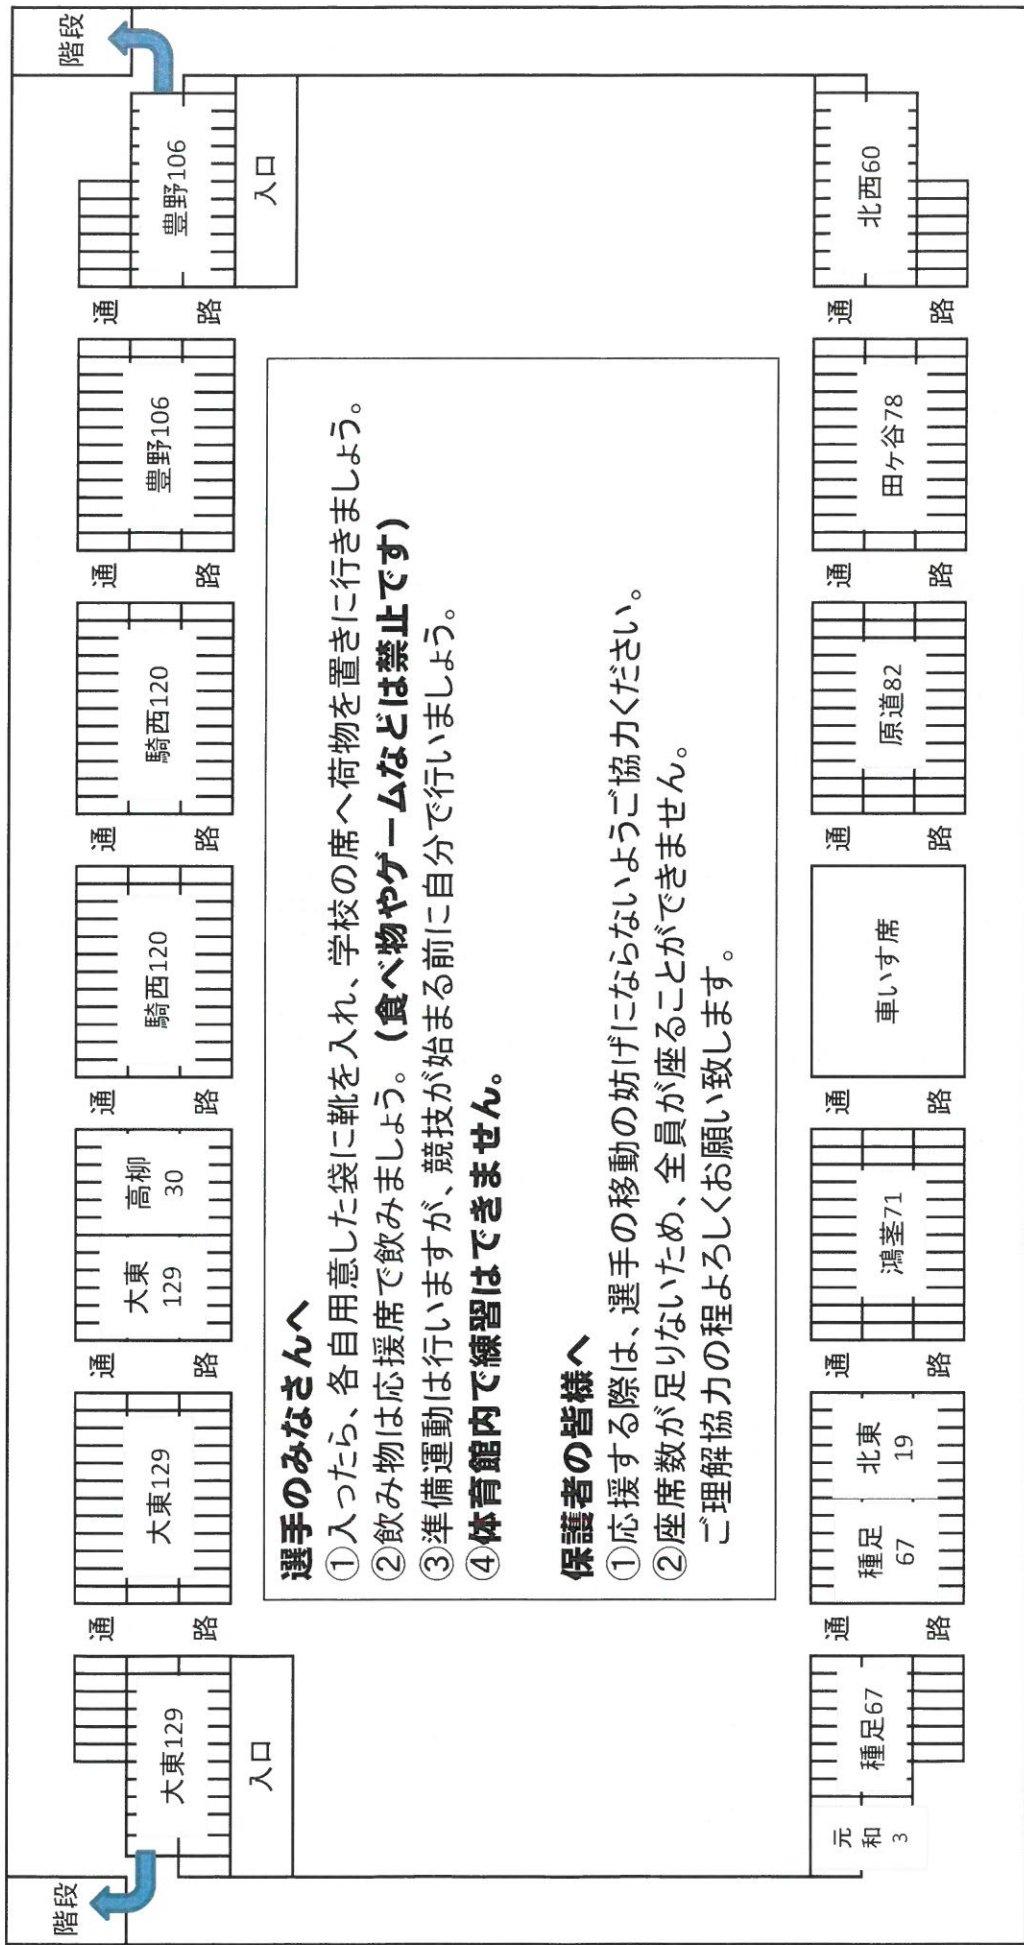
選手のみなさんへ
①入ったら、各自用意した袋に靴を入れ、学校の席へ荷物を置きに行きましょう。
②飲み物は応援席で飲みましょう。（食べ物やゲームなどは禁止です）
③準備運動は行いますが、競技が始まる前に自分で行いましょう。
④体育館内で練習はできません。

保護者の皆様へ
①応援する際は、選手の移動の妨げにならないようご協力ください。
②座席数が足りないため、全員が座ることができません。
ご理解協力の程よろしくお願い致します。

階段
豊野106
入口
豊野106
騎西120
騎西120
大東 129
高柳 30
大東129
大東129
入口
階段
北西60
田ヶ谷78
原道82
車いす席
鴻茎71
種足 67
北東 19
種足67
元和 3
通路
通路
通路
通路
通路
通路
通路
通路
通路
通路
通路
通路